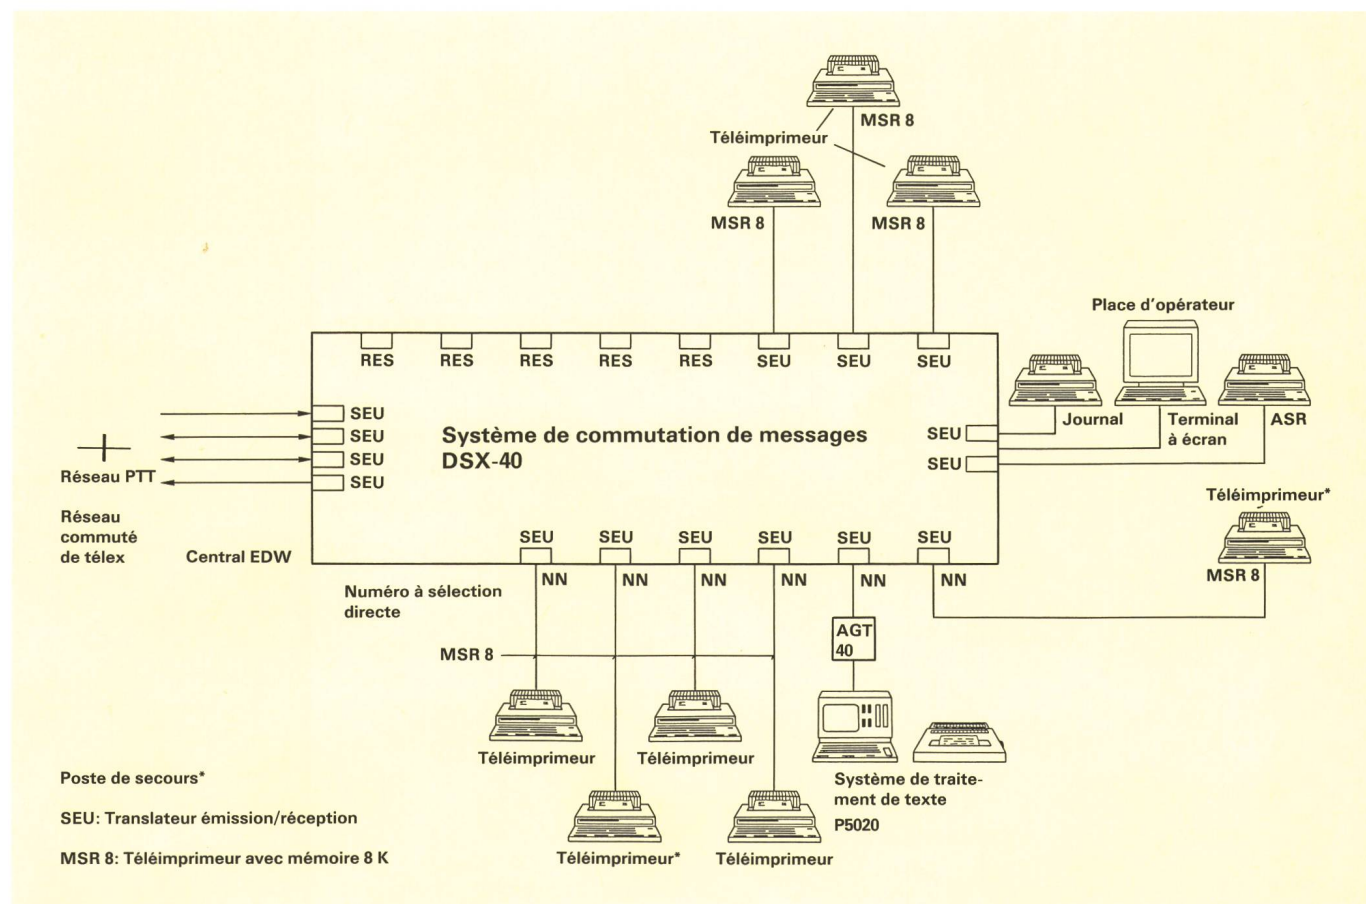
Téléimprimeur
MSR 8
MSR 8
MSR 8

Place d'opérateur

RES RES RES RES RES SEU SEU SEU

SEU
SEU
SEU
SEU

Système de commutation de messages DSX-40

SEU
SEU

Journal
Terminal à écran
ASR

Réseau PTT

Réseau commuté de télex

Central EDW

Téléimprimeur*
MSR 8

SEU SEU SEU SEU SEU SEU
NN NN NN NN NN NN

Numéro à sélection directe

MSR 8

AGT 40

Téléimprimeur
Téléimprimeur
Téléimprimeur*
Téléimprimeur

Système de traitement de texte P5020

Poste de secours*

SEU: Translateur émission/réception

MSR 8: Téléimprimeur avec mémoire 8 K